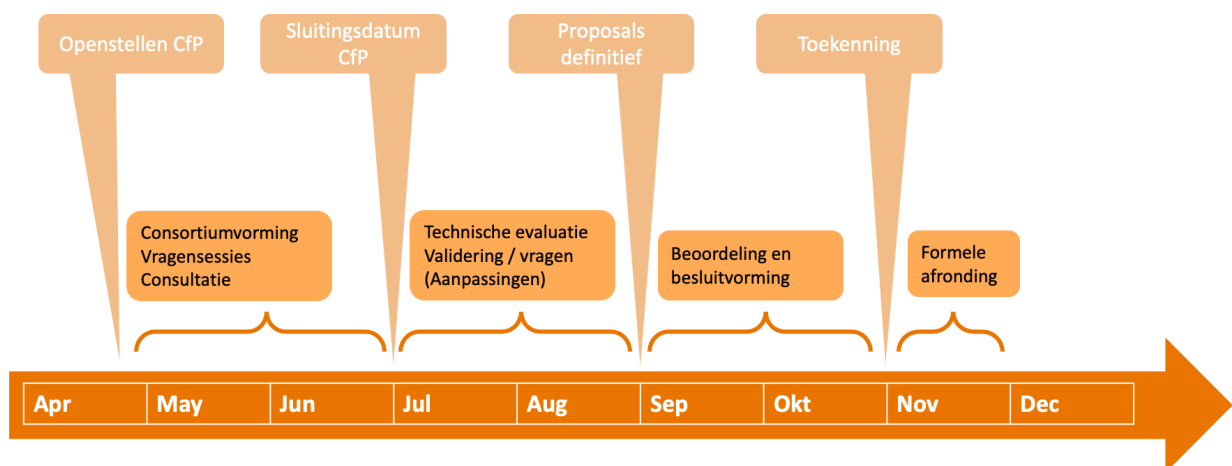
Openstellen CfP

Sluitingsdatum CfP

Proposals definitief

Toekenning

Consortiumvorming
Vragensessies
Consultatie

Technische evaluatie
Validering / vragen
(Aanpassingen)

Beoordeling en besluitvorming

Formele afronding

| Apr | May | Jun | Jul | Aug | Sep | Okt | Nov | Dec |
|---|---|---|---|---|---|---|---|---|